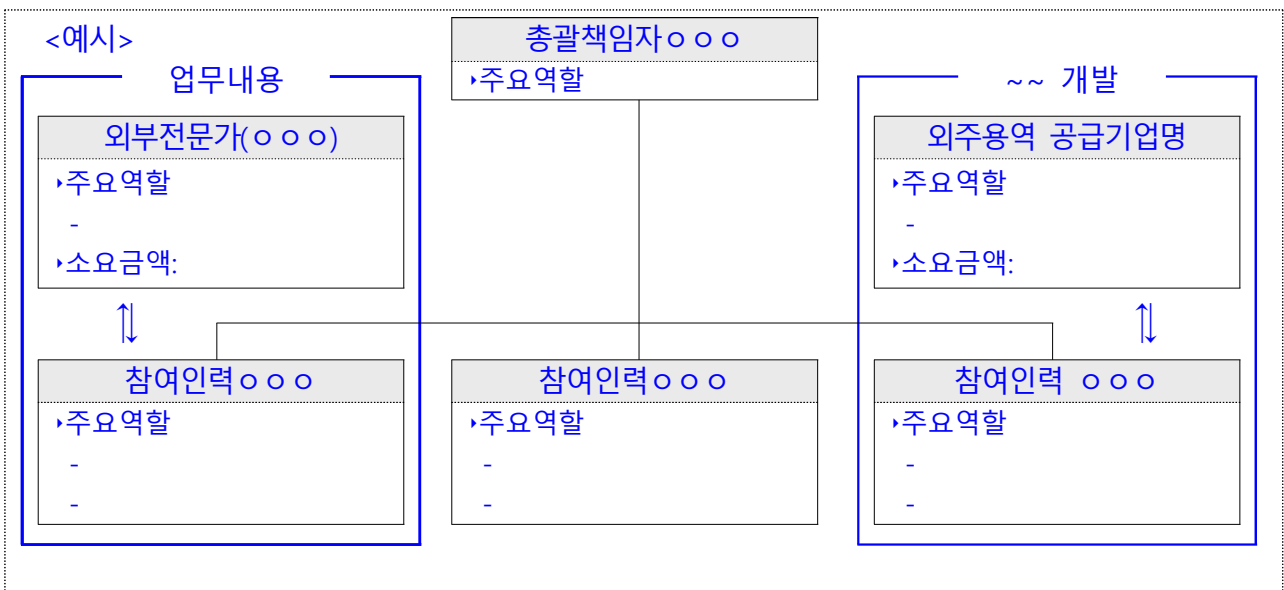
<예시>

총괄책임자ㅇㅇㅇ
‣주요역할

업무내용

외부전문가(ㅇㅇㅇ)
‣주요역할
-
‣소요금액:

⇅

참여인력ㅇㅇㅇ
‣주요역할
-
-

참여인력ㅇㅇㅇ
‣주요역할
-
-

~~ 개발

외주용역 공급기업명
‣주요역할
-
‣소요금액:

⇅

참여인력 ㅇㅇㅇ
‣주요역할
-
-